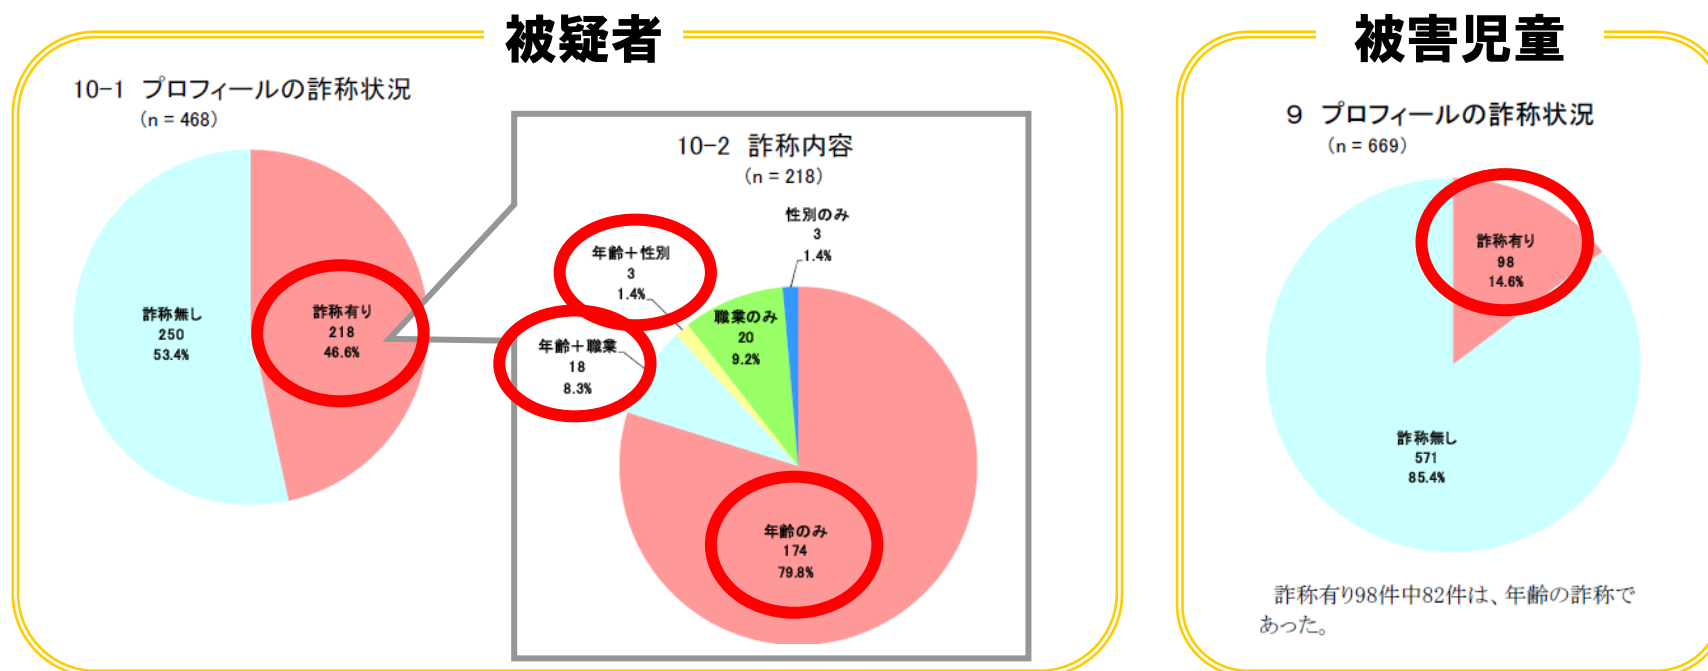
被疑者

10-1 プロフィールの詐称状況
(n = 468)

詐称無し
250
53.4%

詐称有り
218
46.6%

10-2 詐称内容
(n = 218)

性別のみ
3
1.4%

年齢＋性別
3
1.4%

職業のみ
20
9.2%

年齢＋職業
18
8.3%

年齢のみ
174
79.8%

被害児童

9 プロフィールの詐称状況
(n = 669)

詐称有り
98
14.6%

詐称無し
571
85.4%

詐称有り98件中82件は、年齢の詐称であった。